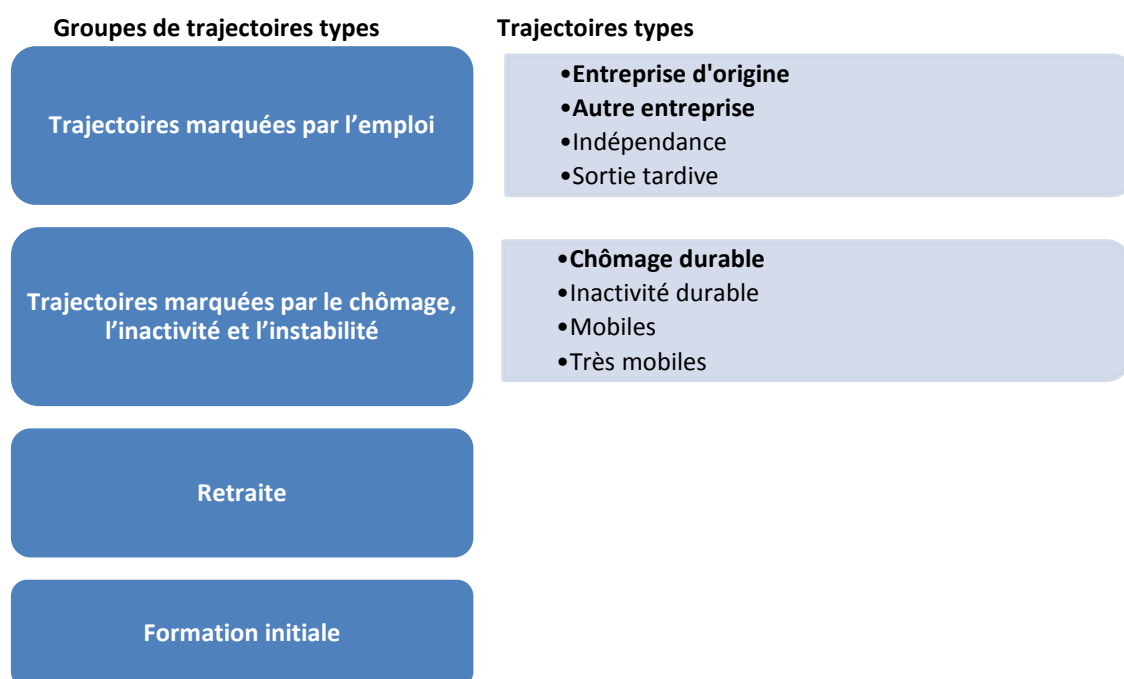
Groupes de trajectoires types

Trajectoires types

Trajectoires marquées par l'emploi

•Entreprise d'origine
•Autre entreprise
•Indépendance
•Sortie tardive

Trajectoires marquées par le chômage, l'inactivité et l'instabilité

•Chômage durable
•Inactivité durable
•Mobiles
•Très mobiles

Retraite

Formation initiale